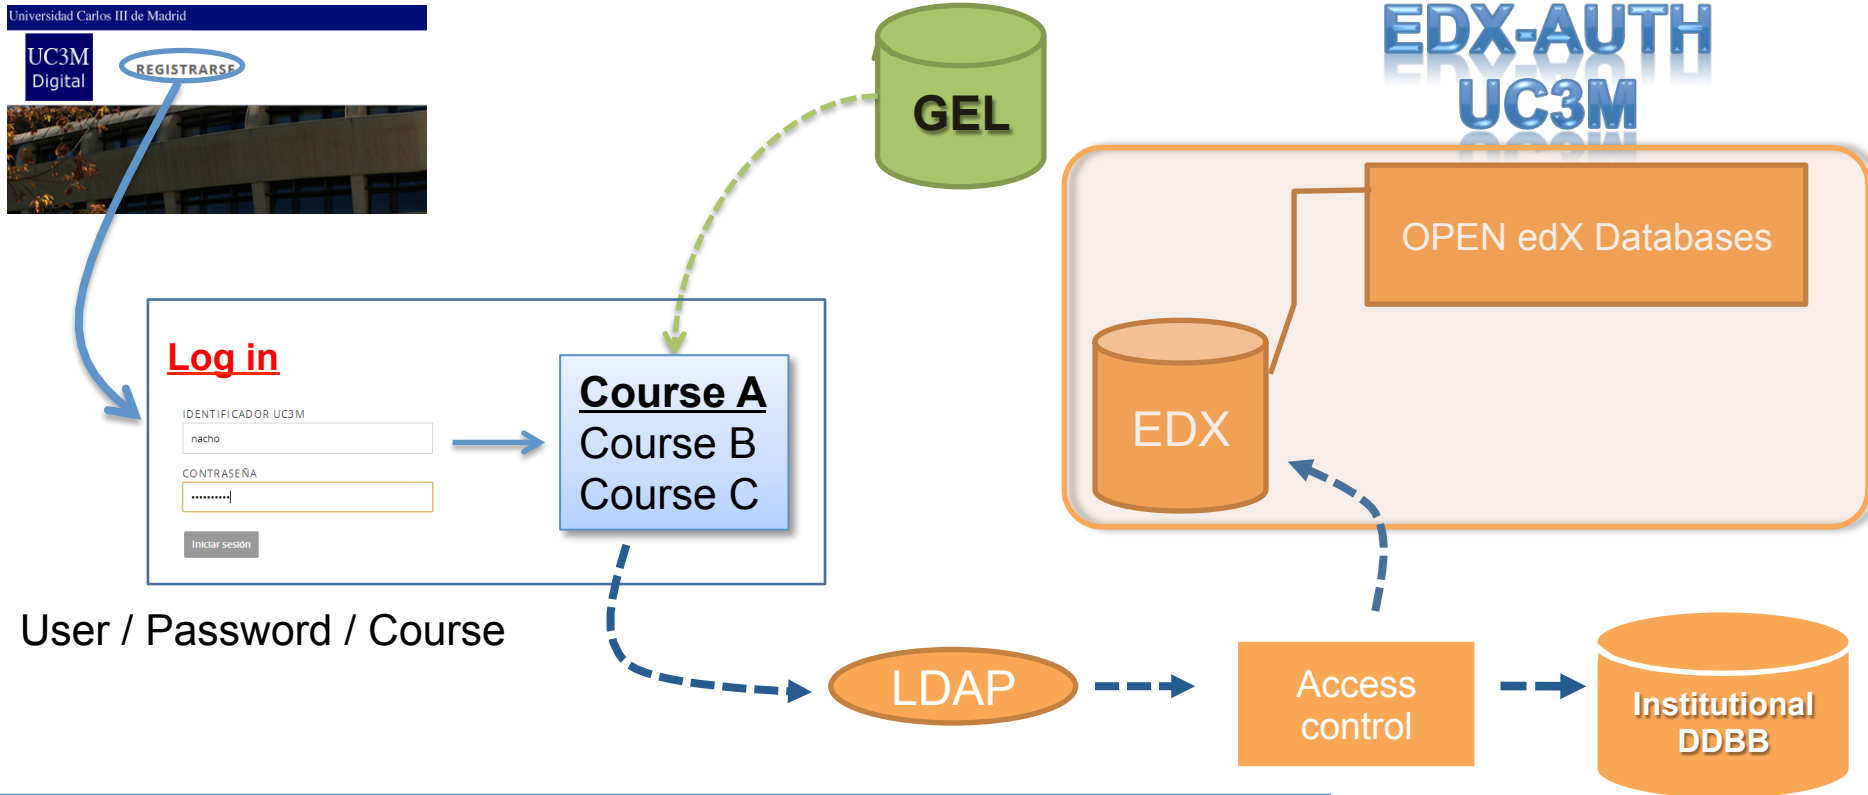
Universidad Carlos III de Madrid

UC3M Digital

REGISTRARSE

GEL

EDX-AUTH UC3M

OPEN edX Databases

EDX

Log in

IDENTIFICADOR UC3M

nacho

CONTRASEÑA

••••••••••

Iniciar sesión

Course A
Course B
Course C

User / Password / Course

LDAP

Access control

Institutional DDBB